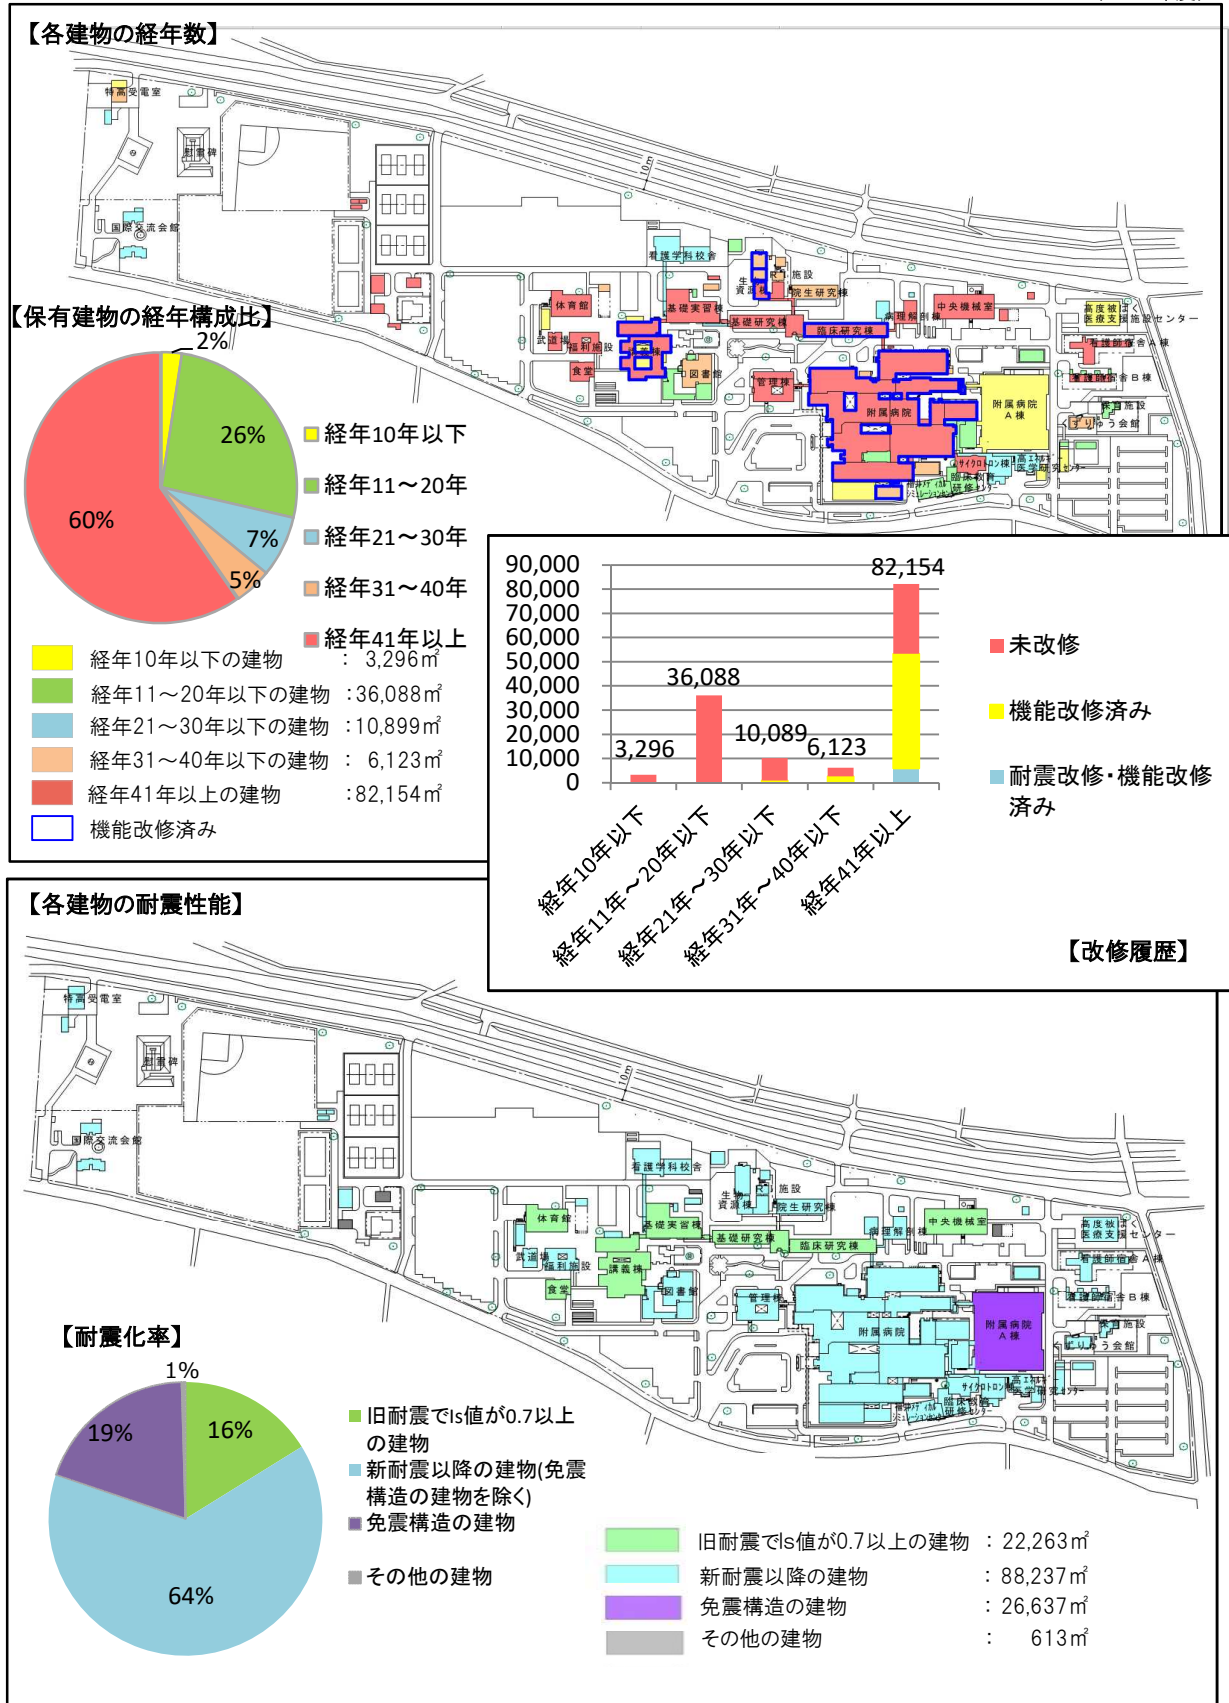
【各建物の経年数】

特高受電室
国際交流会館
看護学科校舎
生命資源施設
医学研究施設
基礎実習棟
体育館
基礎研究棟
臨床研究棟
病理解剖棟
中央機械室
高度被ばく医療支援施設センター
看護師宿舎A棟
看護師宿舎B棟
保育施設
武道場
福利施設
講義棟
食堂
図書館
管理棟
附属病院
附属病院A棟
ゆりゆう会館
サイクロトロン棟
高エネルギー医学研究センター
臨床教育研修センター

【保有建物の経年構成比】

2%
26%
60%
7%
5%

経年10年以下
経年11～20年
経年21～30年
経年31～40年
経年41年以上

| | |
|---|---|
| 経年10年以下の建物 | ： 3,296㎡ |
| 経年11～20年以下の建物 | ：36,088㎡ |
| 経年21～30年以下の建物 | ：10,899㎡ |
| 経年31～40年以下の建物 | ： 6,123㎡ |
| 経年41年以上の建物 | ：82,154㎡ |
| 機能改修済み | |

90,000
80,000
70,000
60,000
50,000
40,000
30,000
20,000
10,000
0

3,296
36,088
10,089
6,123
82,154

経年10年以下
経年11年～20年以下
経年21年～30年以下
経年31年～40年以下
経年41年以上

未改修
機能改修済み
耐震改修・機能改修済み

【改修履歴】

【各建物の耐震性能】

特高受電室
国際交流会館
看護学科校舎
生命資源施設
医学研究施設
基礎実習棟
体育館
基礎研究棟
臨床研究棟
病理解剖棟
中央機械室
高度被ばく医療支援施設センター
看護師宿舎A棟
看護師宿舎B棟
保育施設
武道場
福利施設
講義棟
食堂
図書館
管理棟
附属病院
附属病院A棟
ゆりゆう会館
サイクロトロン棟
高エネルギー医学研究センター
臨床教育研修センター

【耐震化率】

1%
16%
19%
64%

旧耐震でIs値が0.7以上の建物
新耐震以降の建物(免震構造の建物を除く)
免震構造の建物
その他の建物

| | |
|---|---|
| 旧耐震でIs値が0.7以上の建物 | ：22,263㎡ |
| 新耐震以降の建物 | ：88,237㎡ |
| 免震構造の建物 | ：26,637㎡ |
| その他の建物 | ： 613㎡ |